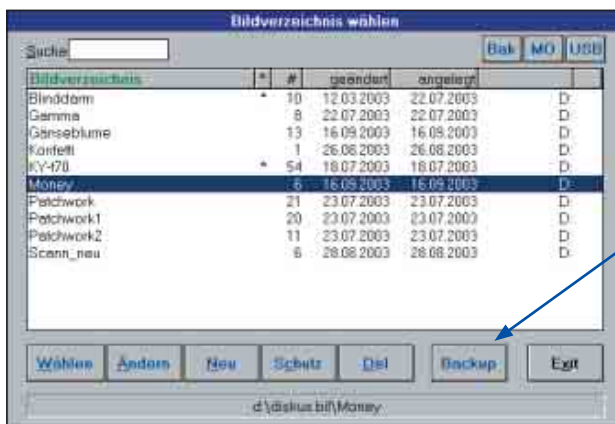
Bildverzeichnis wählen

Suche

Bak MO USB

| Bildverzeichnis | * | # | geändert | angelegt | |
|---|---|---|---|---|---|
| Blinddarm | * | 10 | 12.03.2003 | 22.07.2003 | D: |
| Gemma | | 8 | 22.07.2003 | 22.07.2003 | D: |
| Gänseblume | | 13 | 16.09.2003 | 16.09.2003 | D: |
| Konfetti | | 1 | 26.08.2003 | 26.08.2003 | D: |
| KY-478 | * | 54 | 18.07.2003 | 18.07.2003 | D: |
| Money | | 6 | 16.09.2003 | 16.09.2003 | D: |
| Patchwork | | 21 | 23.07.2003 | 23.07.2003 | D: |
| Patchwork1 | | 20 | 23.07.2003 | 23.07.2003 | D: |
| Patchwork2 | | 11 | 23.07.2003 | 23.07.2003 | D: |
| Scann_neu | | 6 | 28.08.2003 | 28.08.2003 | D: |

Wählen Ändern Neu Schutz Del Backup Exit

d:\diskus.bif\Money